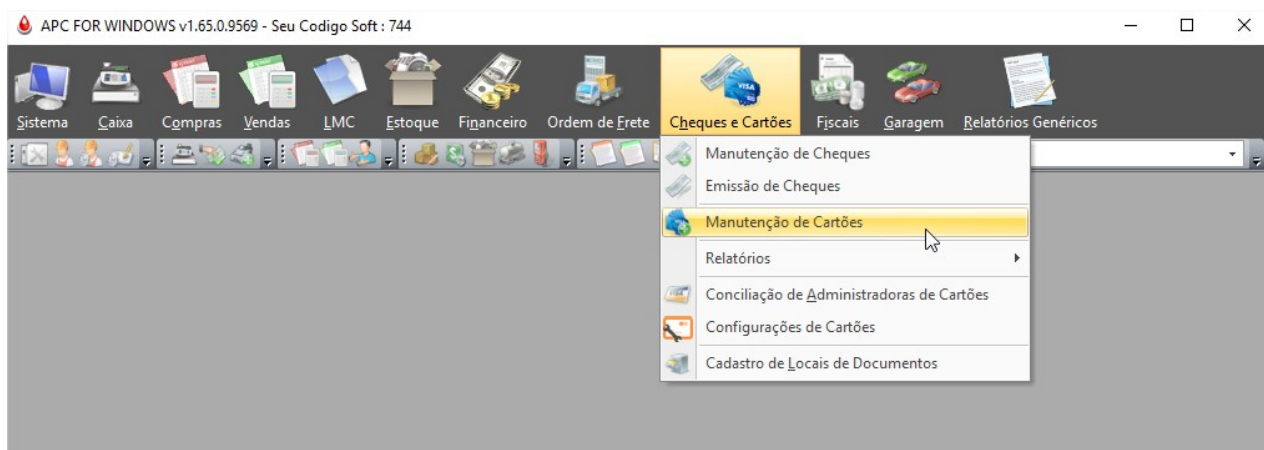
APC FOR WINDOWS v1.65.0.9569 - Seu Codigo Soft : 744

Sistema Caixa Compras Vendas LMC Estoque Financeiro Ordem de Frete Cheques e Cartões Fiscais Garagem Relatórios Genéricos

Manutenção de Cheques
Emissão de Cheques
Manutenção de Cartões
Relatórios
Conciliação de Administradoras de Cartões
Configurações de Cartões
Cadastro de Locais de Documentos